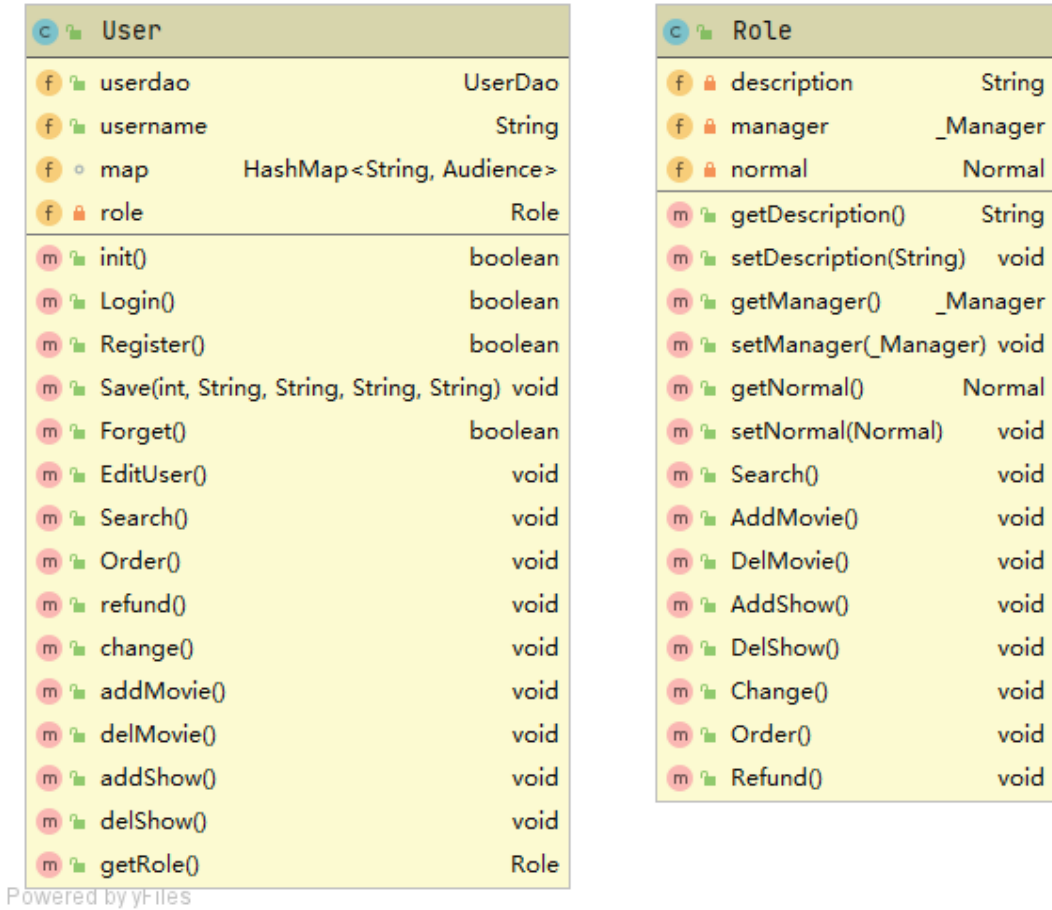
c User

f userdao UserDao
f username String
f map HashMap<String, Audience>
f role Role

m init() boolean
m Login() boolean
m Register() boolean
m Save(int, String, String, String, String) void
m Forget() boolean
m EditUser() void
m Search() void
m Order() void
m refund() void
m change() void
m addMovie() void
m delMovie() void
m addShow() void
m delShow() void
m getRole() Role

Powered by yFiles

c Role

f description String
f manager _Manager
f normal Normal

m getDescription() String
m setDescription(String) void
m getManager() _Manager
m setManager(_Manager) void
m getNormal() Normal
m setNormal(Normal) void
m Search() void
m AddMovie() void
m DelMovie() void
m AddShow() void
m DelShow() void
m Change() void
m Order() void
m Refund() void